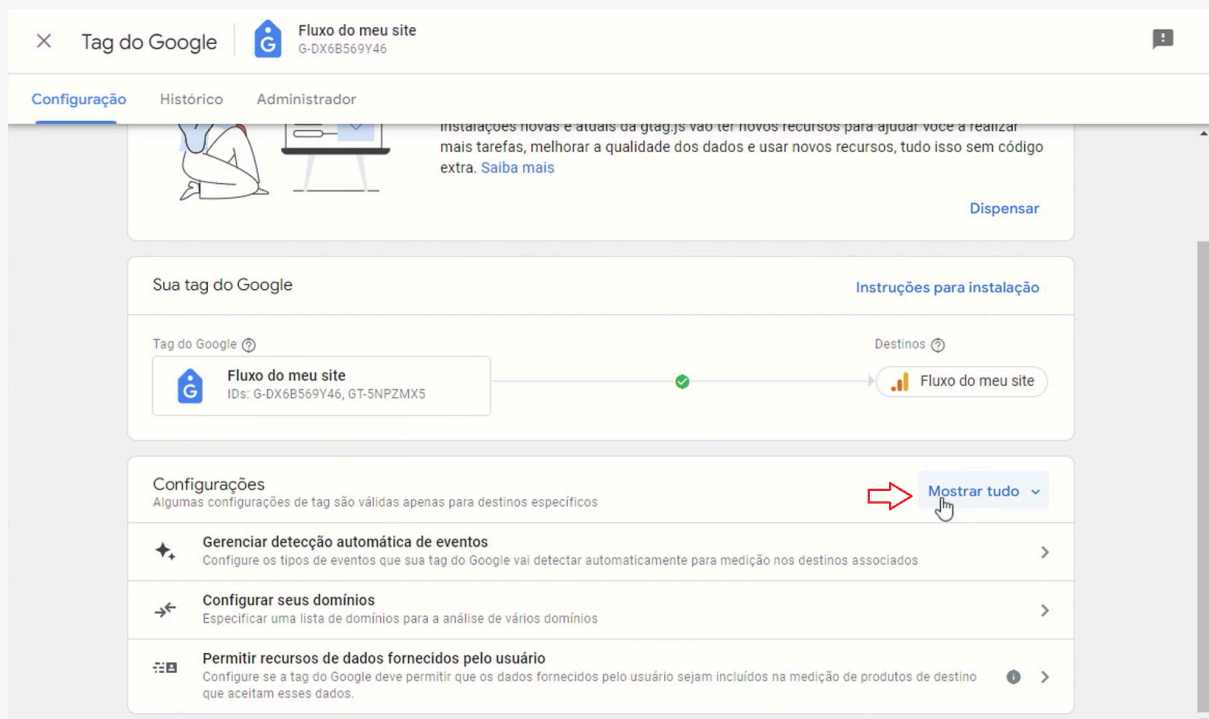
Tag do Google

Fluxo do meu site
G-DX6B569Y46

Configuração Histórico Administrador

Instalações novas e atuais da gtag.js vão ter novos recursos para ajudar você a realizar mais tarefas, melhorar a qualidade dos dados e usar novos recursos, tudo isso sem código extra. Saiba mais

Dispensar

Sua tag do Google

Instruções para instalação

Tag do Google

Fluxo do meu site
IDs: G-DX6B569Y46, GT-5NPZMX5

Destinos

Fluxo do meu site

Configurações
Algumas configurações de tag são válidas apenas para destinos específicos

Mostrar tudo

Gerenciar detecção automática de eventos
Configure os tipos de eventos que sua tag do Google vai detectar automaticamente para medição nos destinos associados

Configurar seus domínios
Especificar uma lista de domínios para a análise de vários domínios

Permitir recursos de dados fornecidos pelo usuário
Configure se a tag do Google deve permitir que os dados fornecidos pelo usuário sejam incluídos na medição de produtos de destino que aceitam esses dados.